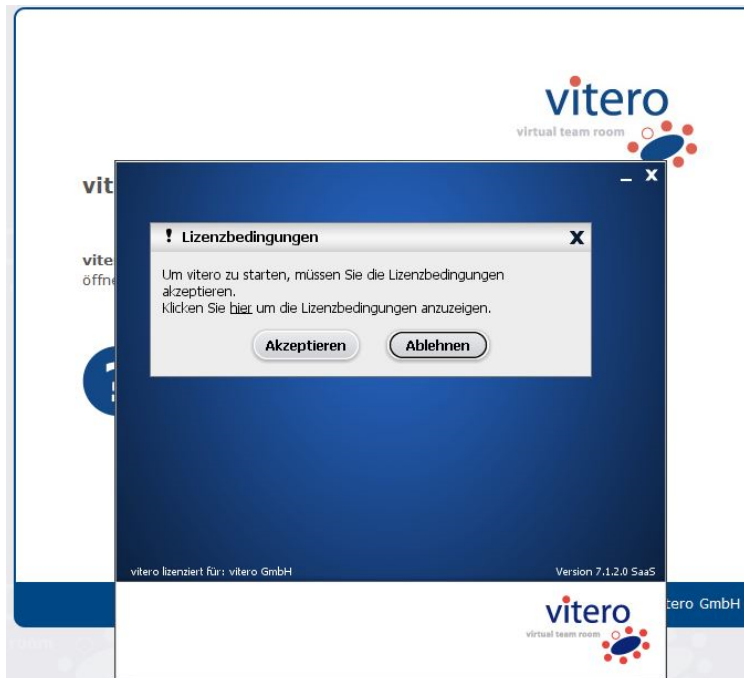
vitero
virtual team room

vit

vite
öffne

_ X

! Lizenzbedingungen X

Um vitero zu starten, müssen Sie die Lizenzbedingungen akzeptieren.
Klicken Sie hier um die Lizenzbedingungen anzuzeigen.

Akzeptieren Ablehnen

vitero lizenziert für: vitero GmbH

Version 7.1.2.0 SaaS

tero GmbH

vitero
virtual team room